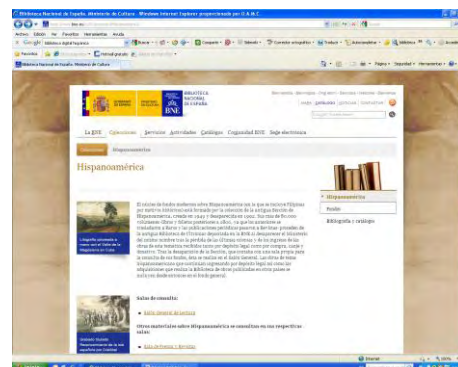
Biblioteca Nacional de España. Ministerio de Cultura - Windows Internet Explorer proporcionado por G.A.M.C

Archivo Edición Ver Favoritos Herramientas Ayuda

Google

Favoritos

Biblioteca Nacional de España. Ministerio de Cultura

Página Seguridad Herramientas

GOBIERNO DE ESPAÑA MINISTERIO DE CULTURA BIBLIOTECA NACIONAL DE ESPAÑA BNE

Bienvenida | Mensajes | Pregunte | Servicios | Internet | Derechos

Inglés | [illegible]

Google Búsqueda

La BNE Colecciones Servicios Actividades Catálogo Comunidad BNE Sede electrónica

Colecciones Hispanoamérica

Hispanoamérica

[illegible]

Salas de consulta:

Sala General de lectura

Otros materiales sobre Hispanoamérica se consultan en sus respectivas salas:

Sala de Prensa y Revistas

Hispanoamérica

Fondo

Bibliografía y catálogo

Internet